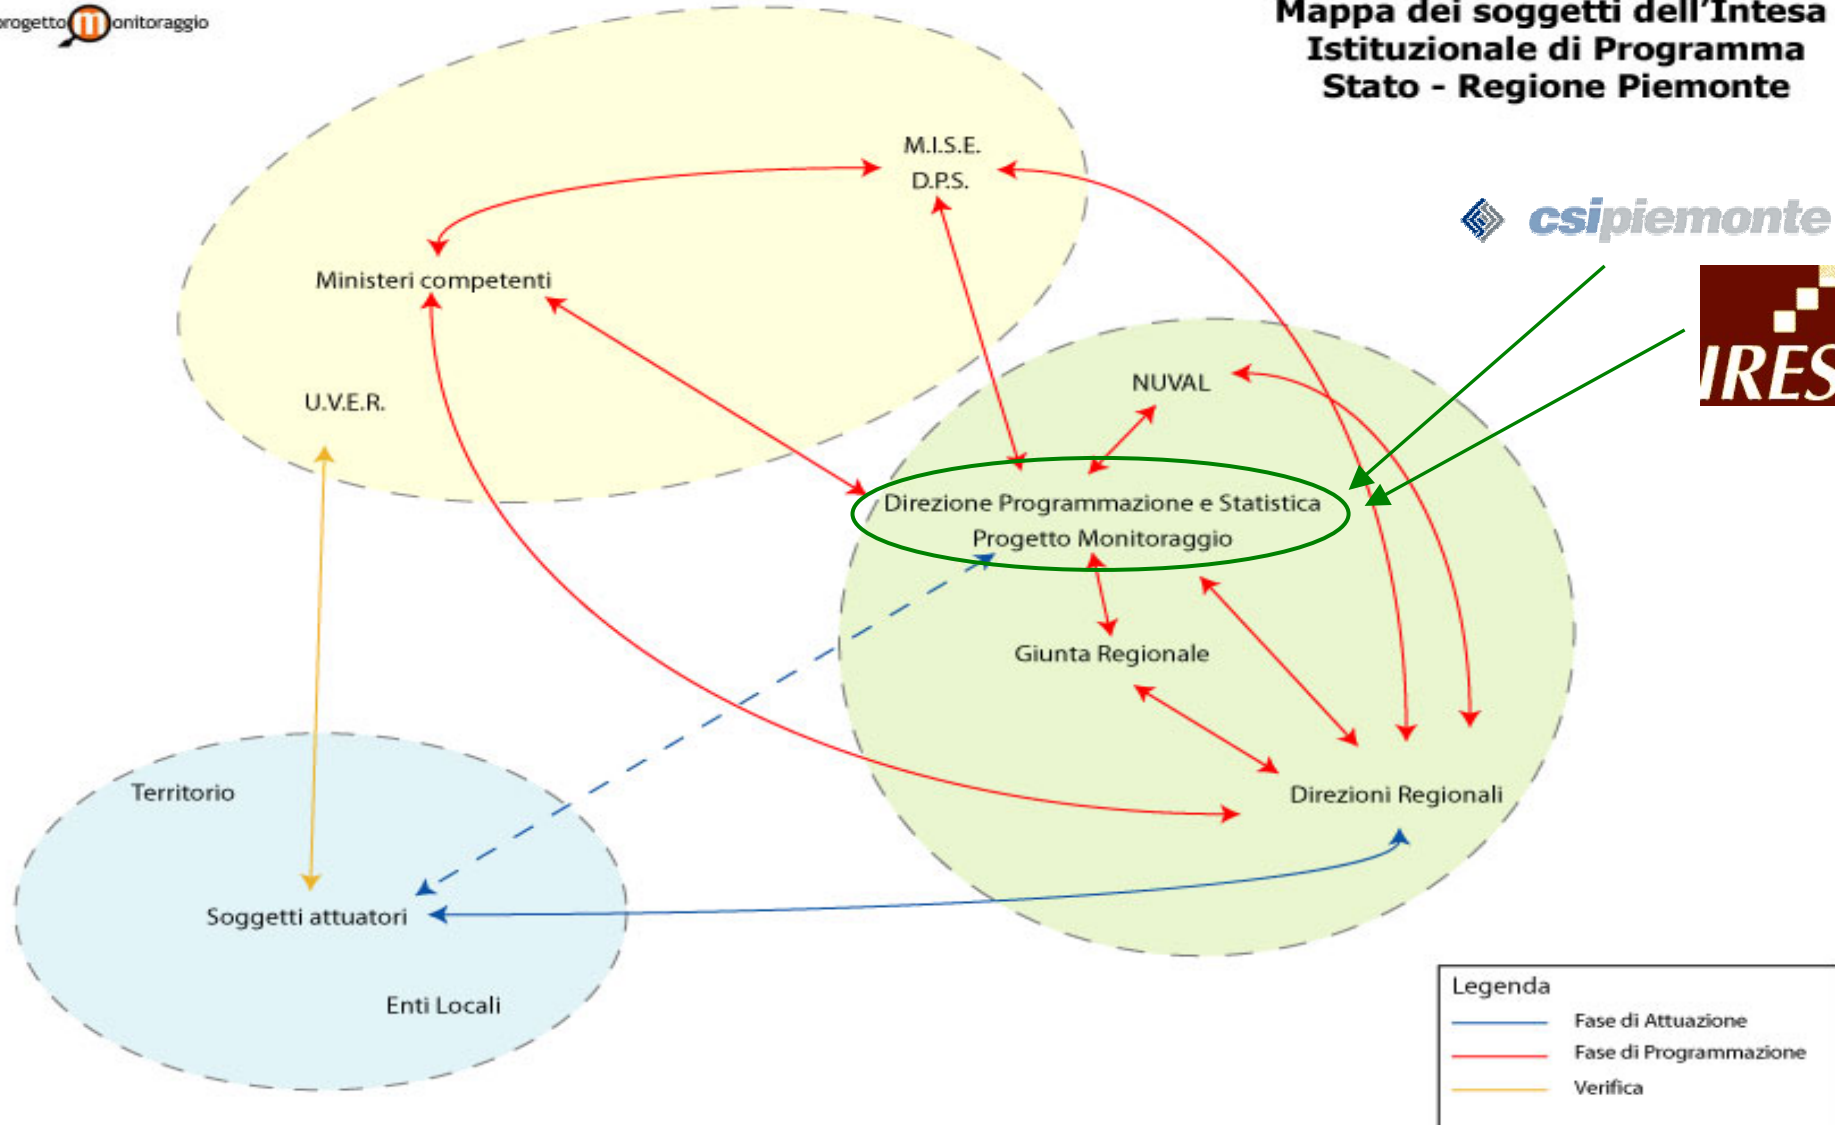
rogetto m onitoraggio

Mappa dei soggetti dell'Intesa Istituzionale di Programma Stato - Regione Piemonte

M.I.S.E.
D.P.S.

Ministeri competenti

U.V.E.R.

csipiemonte

IRES

NUVAL

Direzione Programmazione e Statistica
Progetto Monitoraggio

Giunta Regionale

Direzioni Regionali

Territorio

Soggetti attuatori

Enti Locali

Legenda
Fase di Attuazione
Fase di Programmazione
Verifica